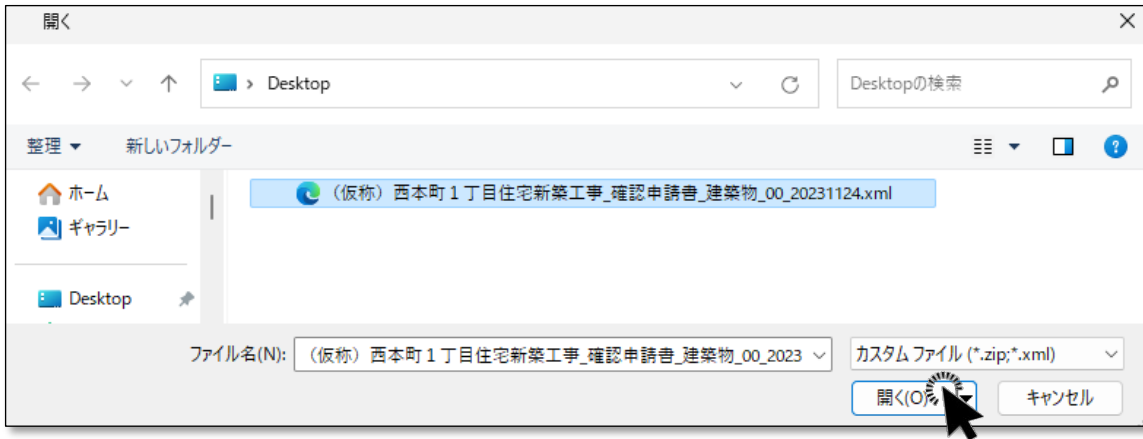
開く

Desktop

Desktopの検索

整理 ▾ 新しいフォルダー

ホーム
ギャラリー

Desktop

（仮称）西本町１丁目住宅新築工事_確認申請書_建築物_00_20231124.xml

ファイル名(N): （仮称）西本町１丁目住宅新築工事_確認申請書_建築物_00_2023

カスタム ファイル (*.zip;*.xml)

開く(O)

キャンセル